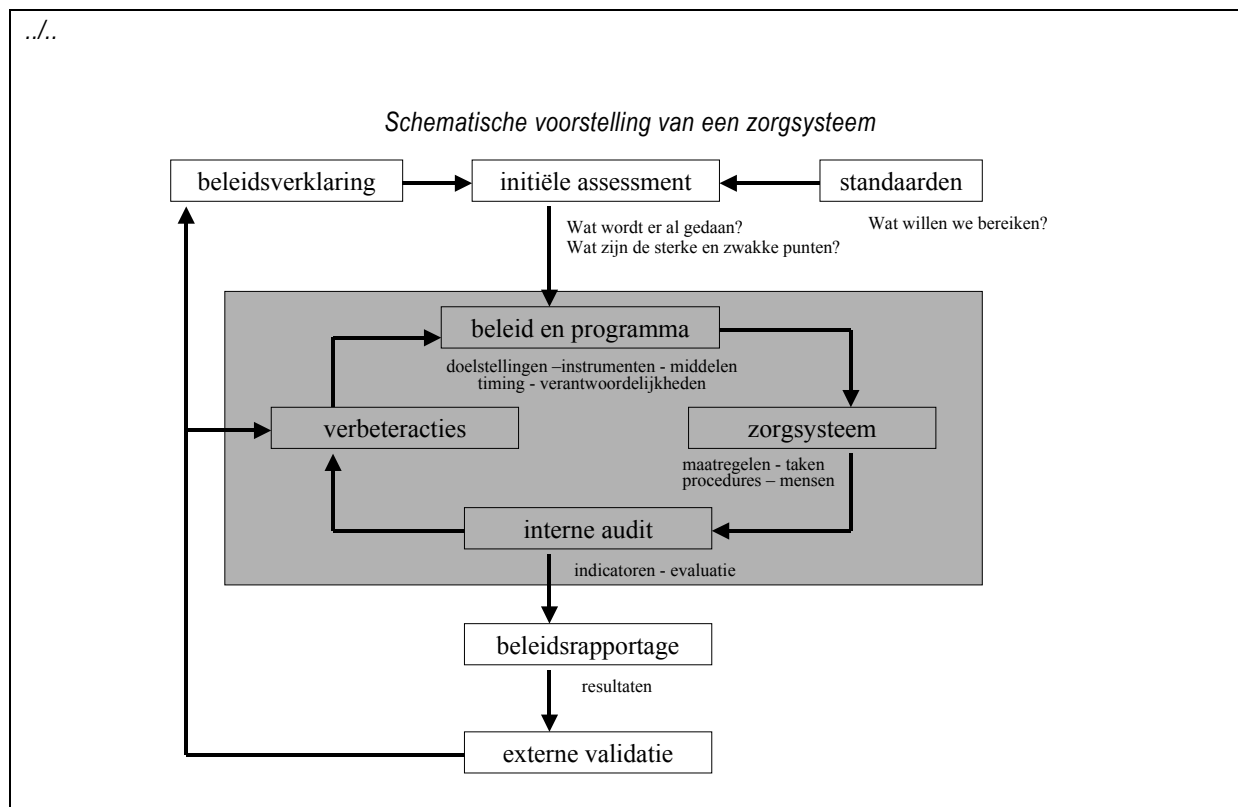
../..

Schematische voorstelling van een zorgsysteem

beleidsverklaring

initiële assessment

standaarden

Wat wordt er al gedaan?
Wat zijn de sterke en zwakke punten?

Wat willen we bereiken?

beleid en programma

doelstellingen –instrumenten - middelen
timing - verantwoordelijkheden

verbeteracties

zorgsysteem

maatregelen - taken
procedures – mensen

interne audit

indicatoren - evaluatie

beleidsrapportage

resultaten

externe validatie